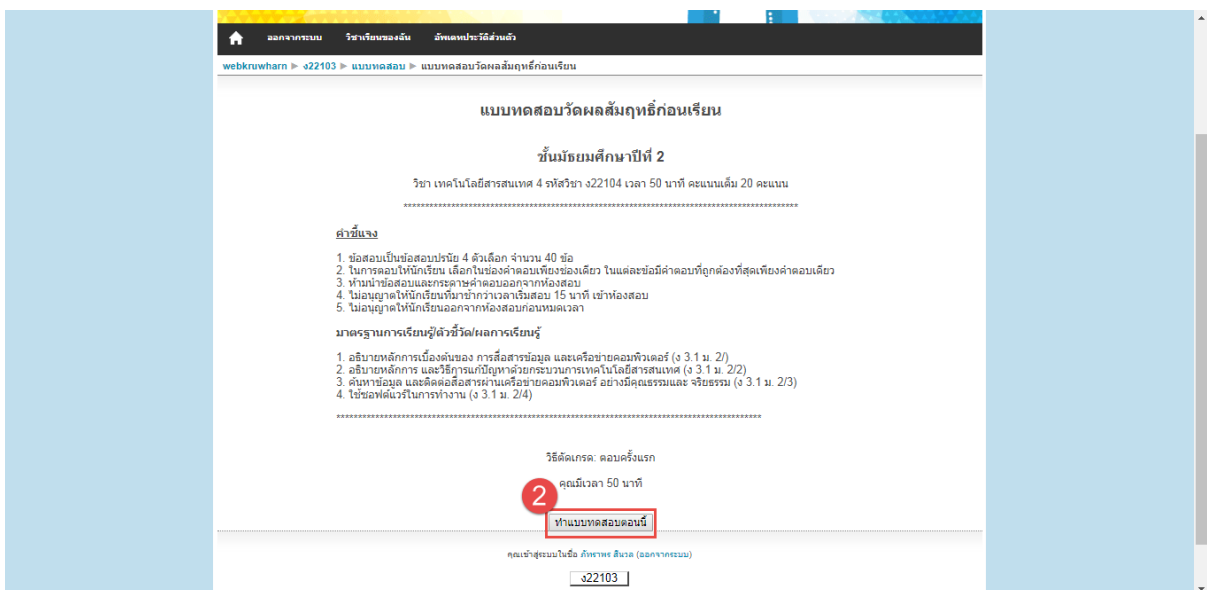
ออกจากระบบ วิชาเรียนของฉัน อัพเดทประวัติส่วนตัว

webkruwharn ▶ ง22103 ▶ แบบทดสอบ ▶ แบบทดสอบวัดผลสัมฤทธิ์ก่อนเรียน

แบบทดสอบวัดผลสัมฤทธิ์ก่อนเรียน

ชั้นมัธยมศึกษาปีที่ 2

วิชา เทคโนโลยีสารสนเทศ 4 รหัสวิชา ง22104 เวลา 50 นาที คะแนนเต็ม 20 คะแนน

********************************************************************************************

คำชี้แจง

1. ข้อสอบเป็นข้อสอบปรนัย 4 ตัวเลือก จำนวน 40 ข้อ
2. ในการตอบให้นักเรียน เลือกในช่องคำตอบเพียงช่องเดียว ในแต่ละข้อมีคำตอบที่ถูกต้องที่สุดเพียงคำตอบเดียว
3. ห้ามนำข้อสอบและกระดาษคำตอบออกจากห้องสอบ
4. ไม่อนุญาตให้นักเรียนที่มาช้ากว่าเวลาเริ่มสอบ 15 นาที เข้าห้องสอบ
5. ไม่อนุญาตให้นักเรียนออกจากห้องสอบก่อนหมดเวลา

มาตรฐานการเรียนรู้/ตัวชี้วัด/ผลการเรียนรู้

1. อธิบายหลักการเบื้องต้นของ การสื่อสารข้อมูล และเครือข่ายคอมพิวเตอร์ (ง 3.1 ม. 2/)
2. อธิบายหลักการ และวิธีการแก้ปัญหาด้วยกระบวนการเทคโนโลยีสารสนเทศ (ง 3.1 ม. 2/2)
3. ค้นหาข้อมูล และติดต่อสื่อสารผ่านเครือข่ายคอมพิวเตอร์ อย่างมีคุณธรรมและ จริยธรรม (ง 3.1 ม. 2/3)
4. ใช้ซอฟต์แวร์ในการทำงาน (ง 3.1 ม. 2/4)

********************************************************************************************

วิธีตัดเกรด: ตอบครั้งแรก

คุณมีเวลา 50 นาที

2

ทำแบบทดสอบตอนนี้

คุณเข้าสู่ระบบในชื่อ ภัทราพร สีนวล (ออกจากระบบ)

ง22103